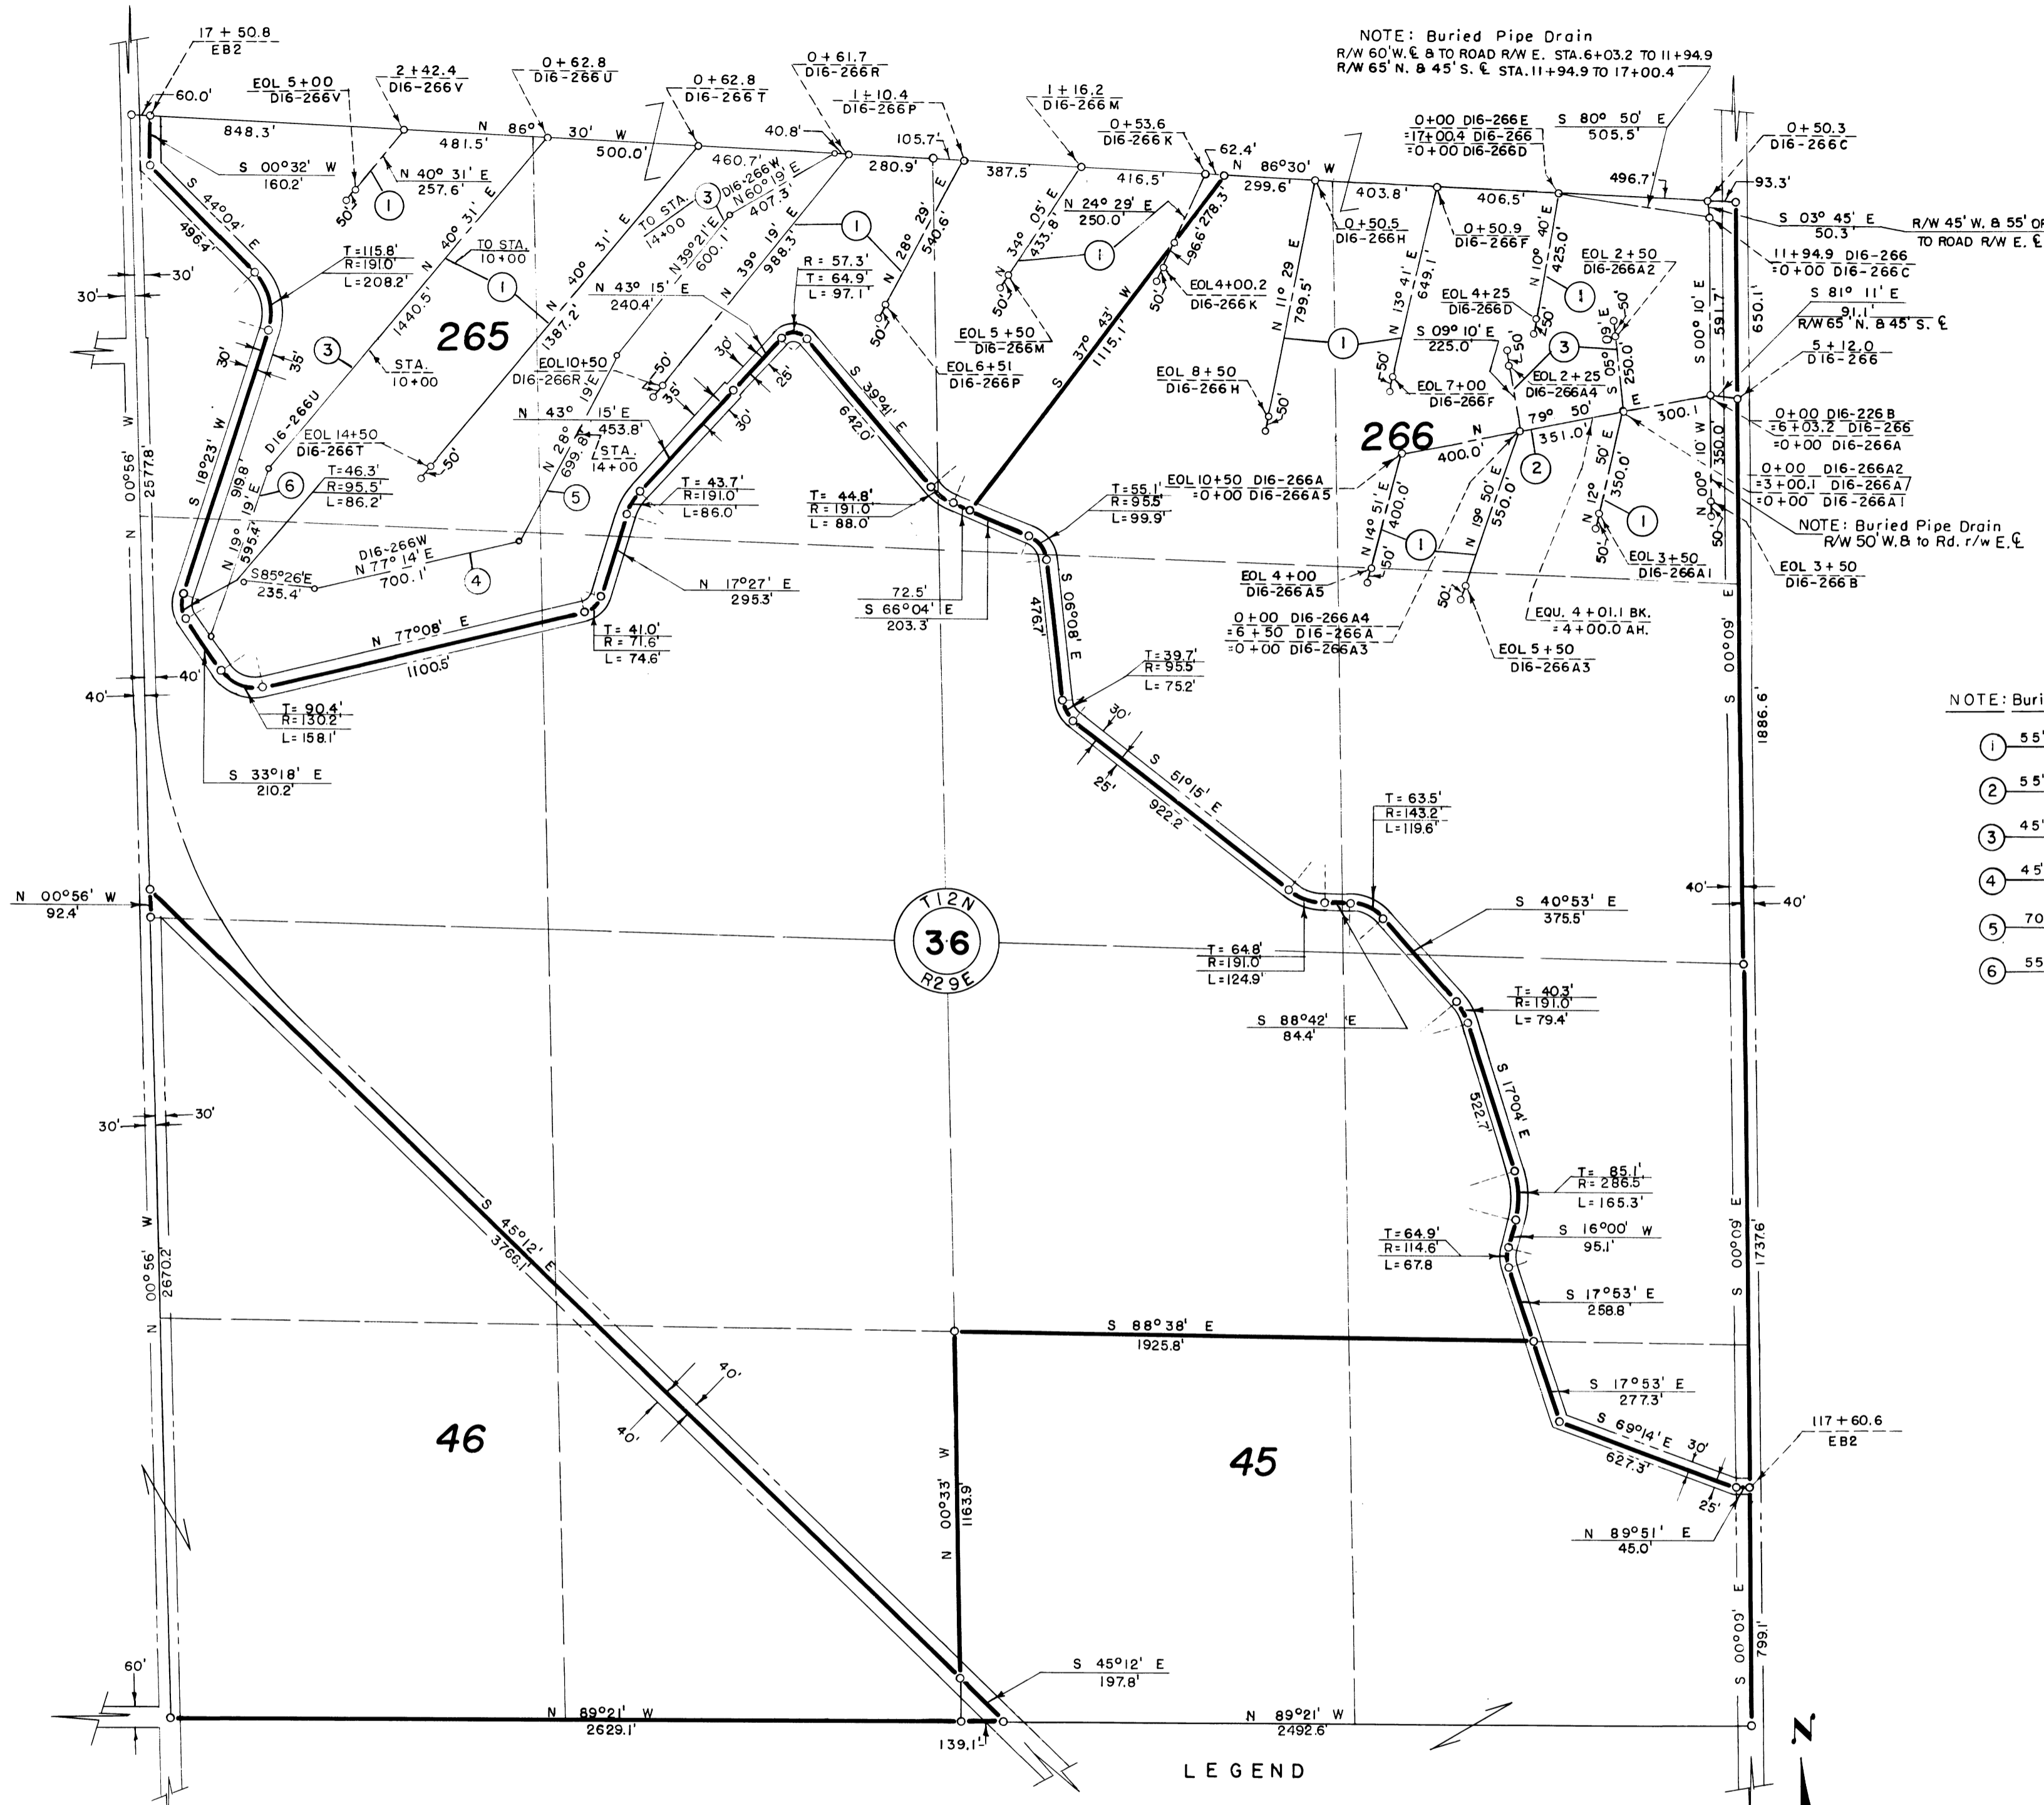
NOTE: Buried Pipe Drain
R/W 60' W. ℄ & TO ROAD R/W E. STA. 6+03.2 TO 11+94.9
R/W 65' N. & 45' S. ℄ STA. 11+94.9 TO 17+00.4

17 + 50.8
EB2

60.0'

EOL 5+00
D16-266V

2+42.4
D16-266V

0+62.8
D16-266U

0+62.8
D16-266T

0+61.7
D16-266R

1+10.4
D16-266P

1+16.2
D16-266M

0+53.6
D16-266K

62.4'

0+00 D16-266E
=17+00.4 D16-266
=0+00 D16-266D

S 80° 50' E
505.5'

0+50.3
D16-266C

848.3'
481.5'
N 86° 30' W
500.0'
460.7'
40.8'
105.7'
280.9'
387.5'
416.5'
N 86°30' W
299.6'
403.8'
406.5'
496.7'
93.3'

S 00°32' W
160.2'

N 40° 31' E
257.6'

50'

1

S 44°04' E
496.4'

T=115.8'
R=191.0'
L=208.2'

TO STA.
10+00

N 40° 31' E
1440.5'

N 40° 31' E
1387.2'

TO STA.
14+00

3

D16-266W
N 60° 19' E
407.3'

N 39° 21' E
600.1'

N 39° 19' E
988.3'

1

N 28° 29' E
540.6'

N 34° 05' E
433.8'

N 24° 29' E
250.0'

1

96.6' 278.3'

0+50.5
D16-266H

0+50.9
D16-266F

S 03° 45' E
50.3'

R/W 45' W. & 55' O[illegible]
TO ROAD R/W E. ℄

11+94.9 D16-266
=0+00 D16-266C

30'
30'
30'

R = 57.3'
T = 64.9'
L = 97.1'

N 43° 15' E
240.4'

EOL4+00.2
D16-266K

N 11° 29 E
799.5'

N 13° 41' E
649.1'

N 10° 40' E
425.0'

EOL 2+50
D16-266A2

S 81° 11' E
91.1'
R/W 65' N. & 45' S. ℄

265

3

STA.
10+00

EOL10+50
D16-266R

35'
30'
25'
30'

S 39°41' E
642.0'

50'

EOL 5+50
D16-266M

EOL6+51
D16-266P

S 37° 43' W
1115.1'

50'

EOL 4+25
D16-266D

1

S 00° 10' E
591.7'

650.1'

5+12.0
D16-266

S 09° 10' E
225.0'

3

S 05° 09' E
250.0'

EOL 2+25
D16-266A4

EOL 8+50
D16-266H

EOL 7+00
D16-266F

1

N 43° 15' E
453.8'

STA.
14+00

N 28° 19' E
699.8'

E
300.1

0+00 D16-226B
=6+03.2 D16-266
=0+00 D16-266A

N 79° 50' E
351.0'

266

400.0'

2

S 18°23' W
919.8'

D16-266U

EOL 14+50
D16-266T

6

T=46.3'
R=95.5'
L=86.2'

50'

5

T= 43.7'
R=191.0'
L=86.0'

T= 44.8'
R=191.0'
L= 88.0'

T=55.1'
R=95.5'
L=99.9'

EOL 10+50 D16-266A
=0+00 D16-266A5

N 14° 51' E
400.0'

N 19° 50' E
550.0'

S 12° 350.0'

50'

1

N 00° 10' W
350.0'

0+00 D16-266A2
=3+00.1 D16-266A
=0+00 D16-266A1

NOTE: Buried Pipe Drain
R/W 50' W. & to Rd. r/w E. ℄

N 19° 595.4'

S85°26'E
235.4'

D16-266W
N 77° 14' E
700.1'

4

N 17°27' E
295.3'

S 06°08' E
476.7'

1

EOL 4+00
D16-266A5

50'

EOL 3+50
D16-266A1

EOL 3+50
D16-266B

N 00°56' W
2577.8'

30'
30'
30'

N 77°08' E
1100.5'

T= 41.0'
R= 71.6'
L= 74.6'

72.5'
S 66°04' E
203.3'

0+00 D16-266A4
=6+50 D16-266A
=0+00 D16-266A3

50'

EQU. 4+01.1 BK.
=4+00.0 AH.

EOL 5+50
D16-266A3

40'
40'

T= 90.4'
R=130.2'
L=158.1'

T=39.7'
R=95.5'
L=75.2'

S 00°09' E
1886.6'

NOTE: Buri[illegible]

1 55'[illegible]
2 55'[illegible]
3 45'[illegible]
4 45'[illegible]
5 70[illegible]
6 55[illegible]

S 33°18' E
210.2'

30'
25'

S 51°15' E
922.2'

T= 63.5'
R=143.2'
L=119.6'

N 00°56' W
92.4'

40'
40'

S 40°53' E
375.5'

T12N
36
R29E

T= 64.8'
R=191.0'
L=124.9'

S 88°42' E
84.4'

T= 40.3'
R=191.0'
L= 79.4'

30'
30'

S 17°04' E
522.7'

T= 85.1'
R= 286.5'
L= 165.3'

T=64.9'
R=114.6'
L=67.8

S 16°00' W
95.1'

S 17°53' E
258.8'

N 00°56' W
2670.2'

S 45°12' E
3766.1'

S 00°09' E
1737.6'

S 88°38' E
1925.8'

40'
40'

S 17°53' E
277.3'

S 69°14' E 30'
627.3'
25'

117+60.6
EB2

46

45

N 00°33' W
1163.9'

N 89°51' E
45.0'

S 00°09' E
799.1'

60'

S 45°12' E
197.8'

N 89°21' W
2629.1'

139.1'

N 89°21' W
2492.6'

LEGEND

N